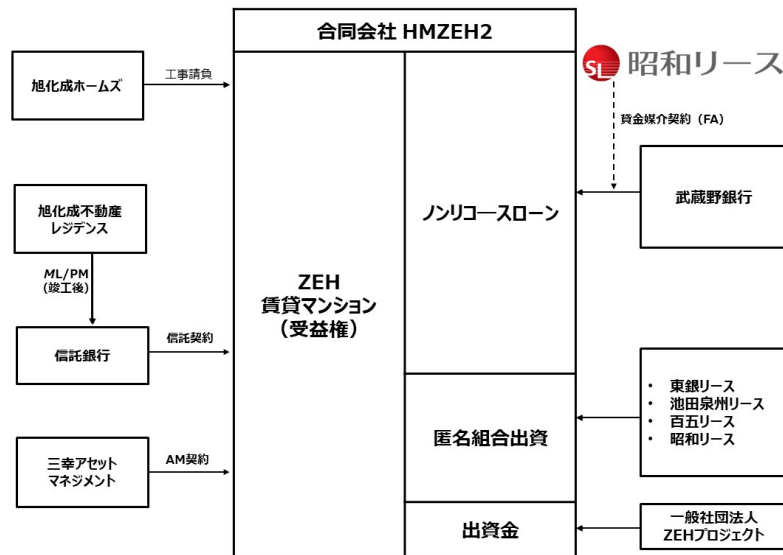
合同会社 HMZEH2

旭化成ホームズ

工事請負

SL 昭和リース

資金媒介契約（FA）

武蔵野銀行

旭化成不動産レジデンス

ML/PM（竣工後）

ノンリコースローン

ZEH
賃貸マンション
（受益権）

信託銀行

信託契約

・ 東銀リース
・ 池田泉州リース
・ 百五リース
・ 昭和リース

匿名組合出資

三幸アセットマネジメント

AM契約

出資金

一般社団法人
ZEHプロジェクト